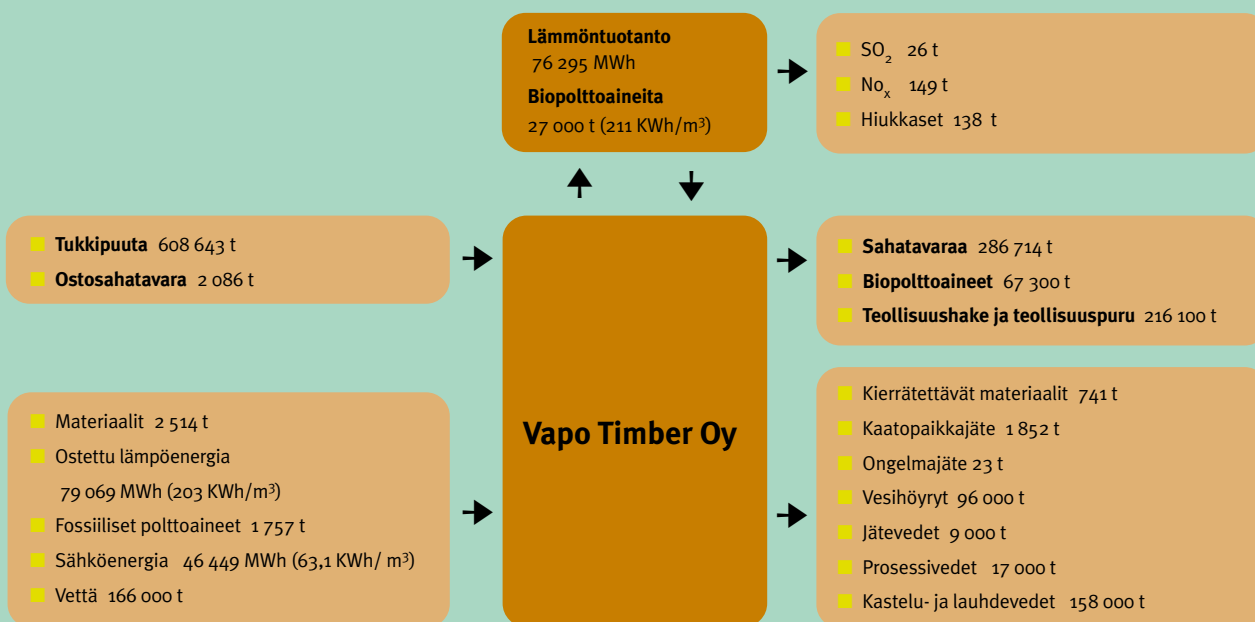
Lämmöntuotanto
76 295 MWh
Biopolttoaineita
27 000 t (211 KWh/m³)

$SO_2$ 26 t
$No_x$ 149 t
Hiukkaset 138 t

Tukkipuuta 608 643 t
Ostosahatavara 2 086 t

Vapo Timber Oy

Sahatavaraa 286 714 t
Biopolttoaineet 67 300 t
Teollisuushake ja teollisuuspuru 216 100 t

Materiaalit 2 514 t
Ostettu lämpöenergia 79 069 MWh (203 KWh/m³)
Fossiiliset polttoaineet 1 757 t
Sähköenergia 46 449 MWh (63,1 KWh/ m³)
Vettä 166 000 t

Kierrätettävät materiaalit 741 t
Kaatopaikkajäte 1 852 t
Ongelmajäte 23 t
Vesihöyryt 96 000 t
Jätevedet 9 000 t
Prosessivedet 17 000 t
Kastelu- ja lauhdevedet 158 000 t